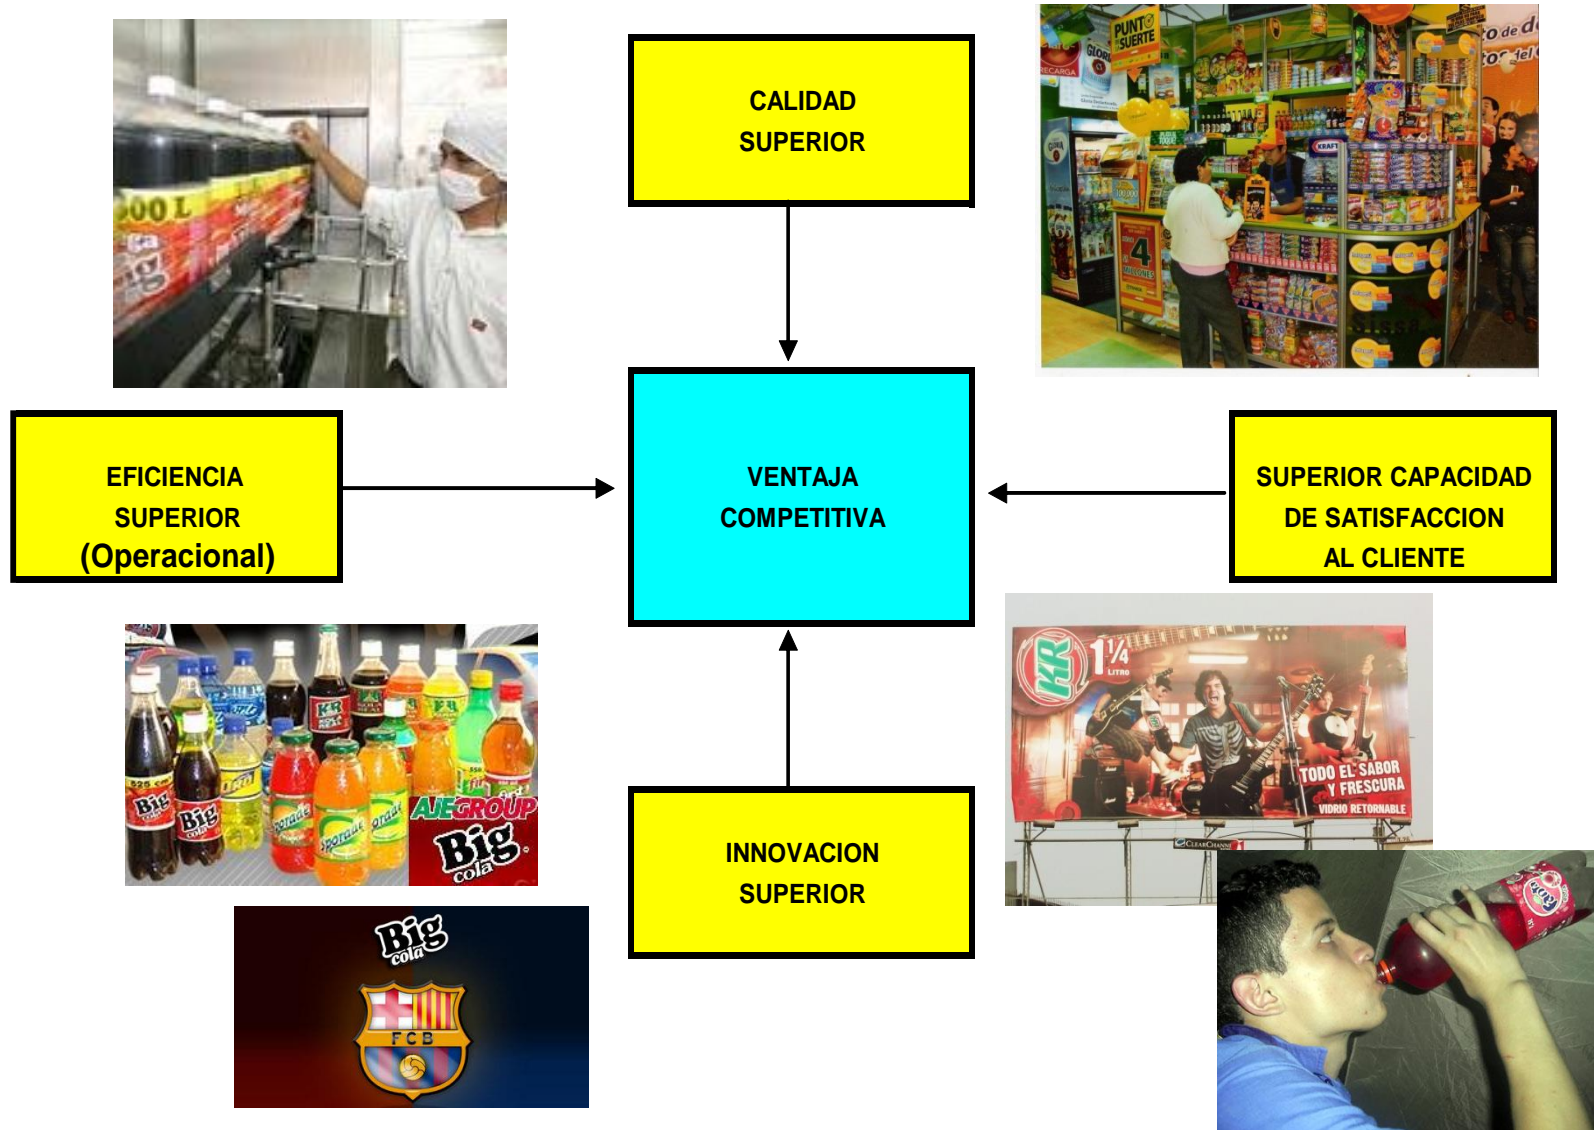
CALIDAD SUPERIOR

EFICIENCIA SUPERIOR (Operacional)

VENTAJA COMPETITIVA

SUPERIOR CAPACIDAD DE SATISFACCION AL CLIENTE

INNOVACION SUPERIOR

PUNTO SUERTE

KR 1¼ LITRO

TODO EL SABOR Y FRESCURA

VIDRIO RETORNABLE

AJEGROUP

Big cola

Big cola

FCB